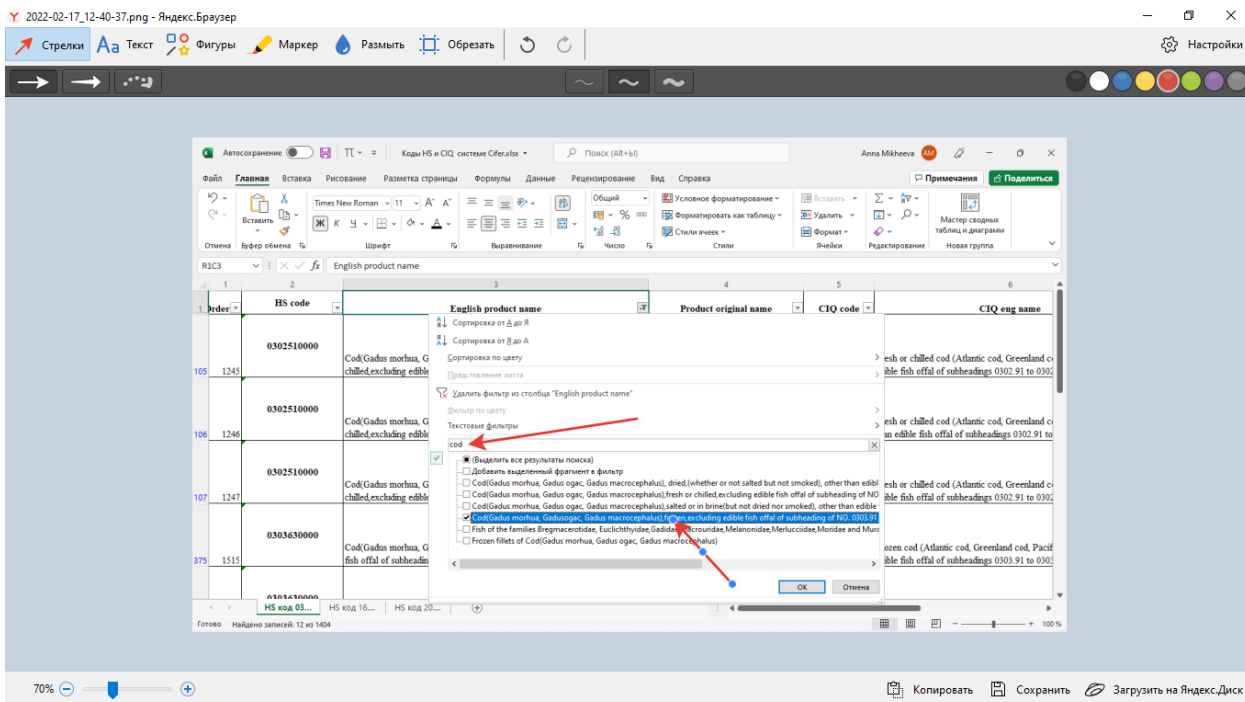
2022-02-17_12-40-37.png - Яндекс.Браузер

Стрелки Текст Фигуры Маркер Размыть Обрезать Настройки

Автосохранение Коды HS и CIQ системе Cifer.xlsx Поиск (Alt+Ы) Anna Mikheeva AM

Файл Главная Вставка Рисование Разметка страницы Формулы Данные Рецензирование Вид Справка Примечания Поделиться

Отмена Вставить Буфер обмена Times New Roman 11 Шрифт Выравнивание Общий Число Условное форматирование Форматировать как таблицу Стили ячеек Стили Вставить Удалить Формат Ячейки Редактирование Мастер сводных таблиц и диаграмм Новая группа

R1C3 English product name

| | 1 | 2 | 3 | 4 | 5 | 6 |
|---|---|---|---|---|---|---|
| 1 | Order | HS code | English product name | Product original name | CIQ code | CIQ eng name |
| 105 | 1245 | 0302510000 | Cod(Gadus morhua, G chilled,excluding edible | | | esh or chilled cod (Atlantic cod, Greenland co ible fish offal of subheadings 0302.91 to 0302 |
| 106 | 1246 | 0302510000 | Cod(Gadus morhua, G chilled,excluding edible | | | esh or chilled cod (Atlantic cod, Greenland co n edible fish offal of subheadings 0302.91 to |
| 107 | 1247 | 0302510000 | Cod(Gadus morhua, G chilled,excluding edible | | | esh or chilled cod (Atlantic cod, Greenland co ible fish offal of subheadings 0302.91 to 0302 |
| 375 | 1515 | 0303630000 | Cod(Gadus morhua, G fish offal of subheadin | | | ozen cod (Atlantic cod, Greenland cod, Pacif ible fish offal of subheadings 0303.91 to 030 |
| | | 0303630000 | | | | |

Сортировка от А до Я
Сортировка от Я до А
Сортировка по цвету
Представление листа
Удалить фильтр из столбца "English product name"
Фильтр по цвету
Текстовые фильтры
cod
(Выделить все результаты поиска)
Добавить выделенный фрагмент в фильтр
Cod(Gadus morhua, Gadus ogac, Gadus macrocephalus), dried,(whether or not salted but not smoked), other than edibl
Cod(Gadus morhua, Gadus ogac, Gadus macrocephalus),fresh or chilled,excluding edible fish offal of subheading of NO
Cod(Gadus morhua, Gadus ogac, Gadus macrocephalus),salted or in brine(but not dried nor smoked), other than edible
Cod(Gadus morhua, Gadusogac, Gadus macrocephalus),frozen,excluding edible fish offal of subheading of NO. 0303.91
Fish of the families Bregmacerotidae, Euclichthyidae,Gadidae,Macrouridae,Melanonidae,Merlucciidae,Moridae and Mura
Frozen fillets of Cod(Gadus morhua, Gadus ogac, Gadus macrocephalus)
OK Отмена

HS код 03... HS код 16... HS код 20...
Готово Найдено записей: 12 из 1404 100 %

70% Копировать Сохранить Загрузить на Яндекс.Диск